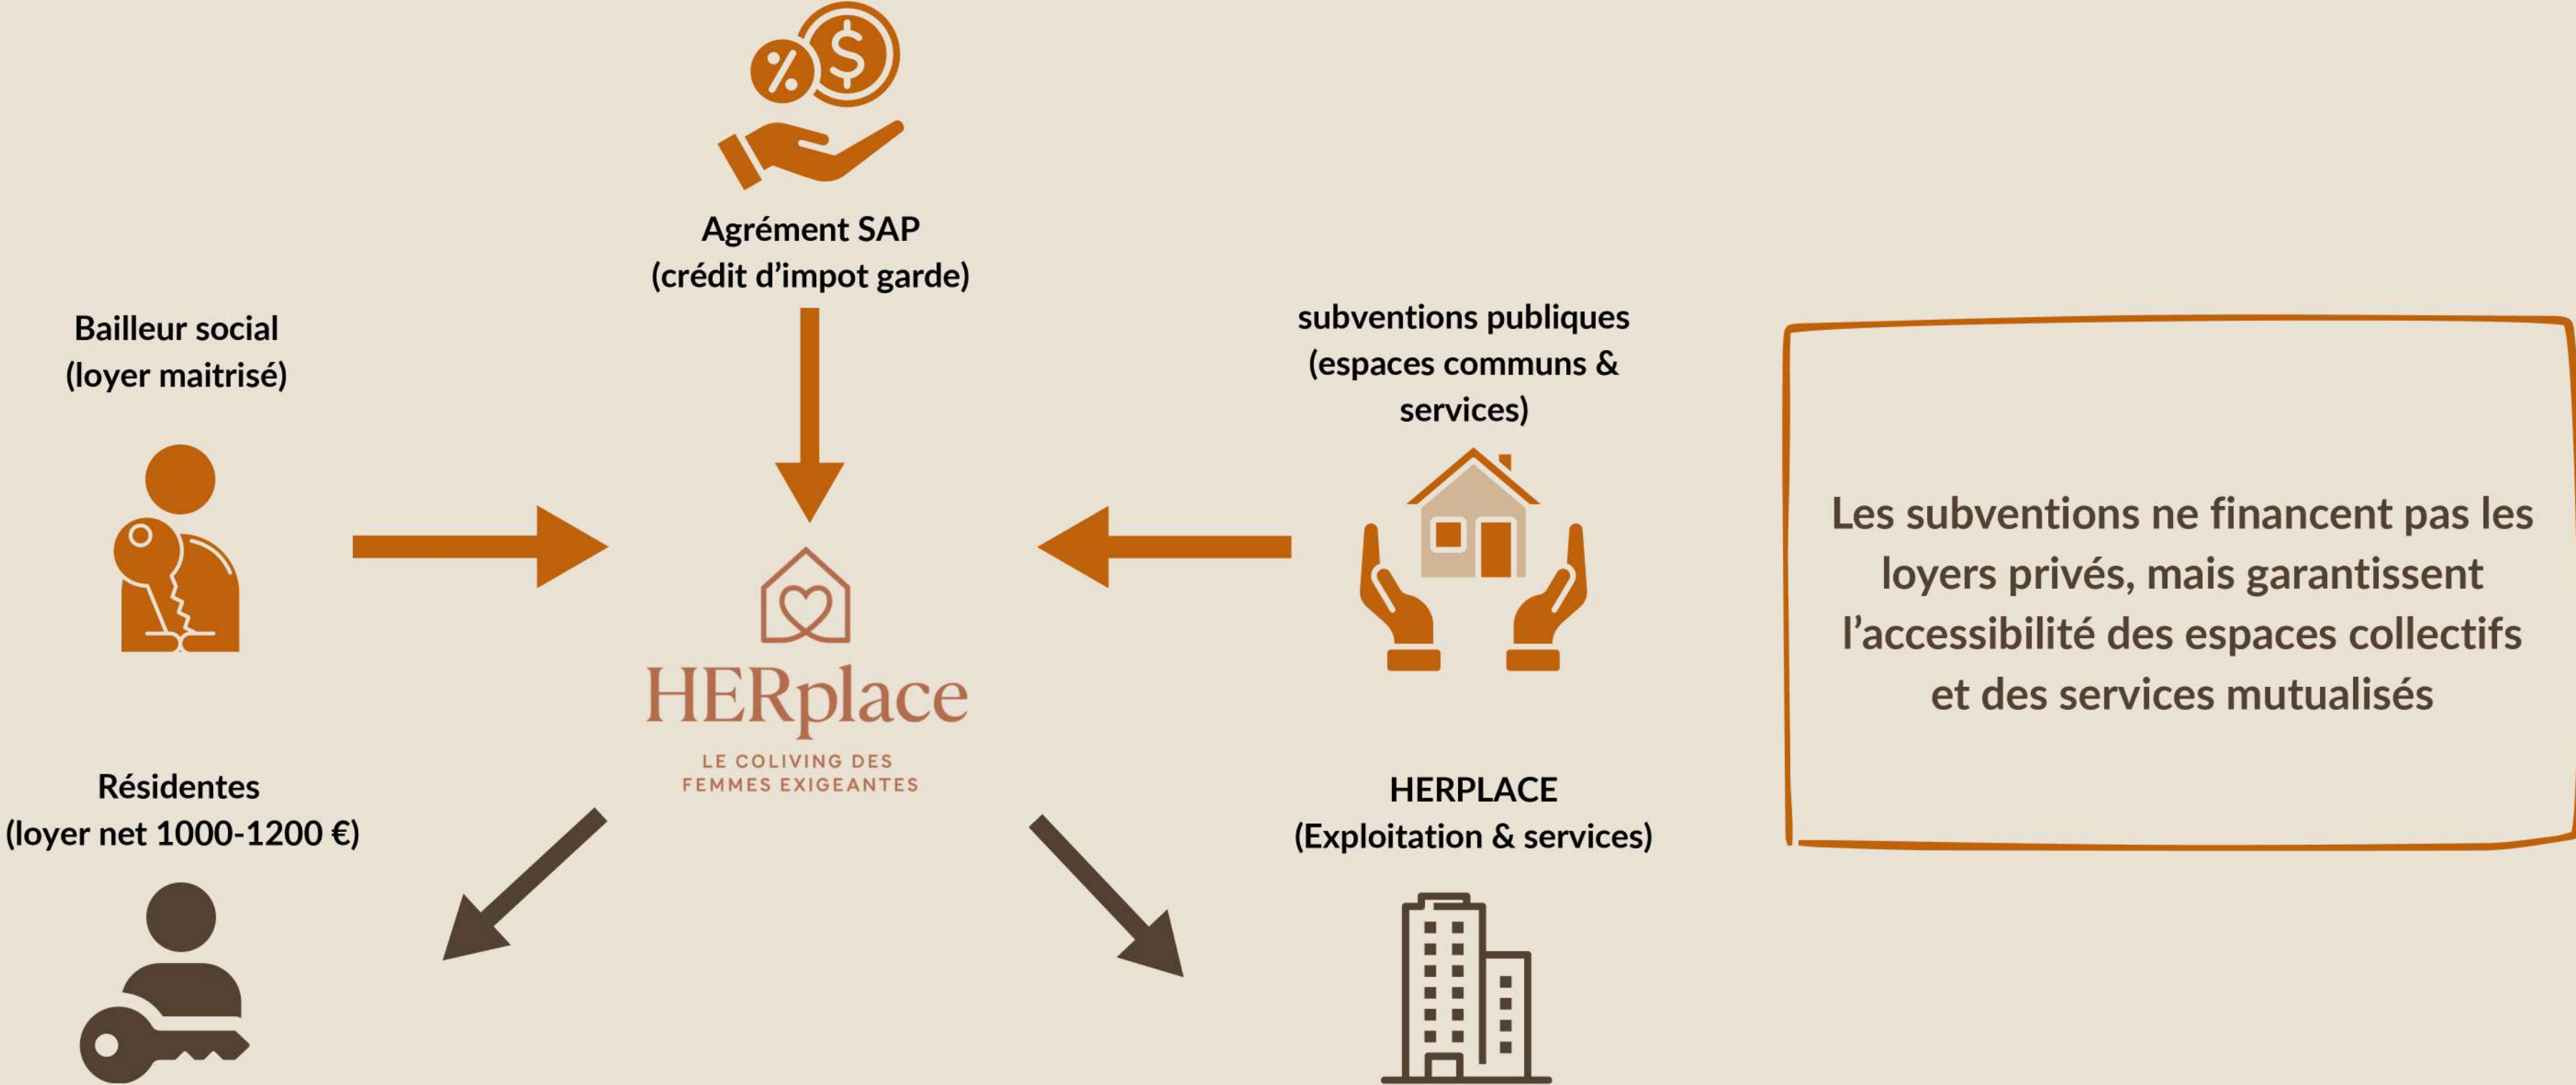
Agrément SAP
(crédit d’impot garde)

Bailleur social
(loyer maitrisé)

subventions publiques
(espaces communs & services)

Les subventions ne financent pas les loyers privés, mais garantissent l’accessibilité des espaces collectifs et des services mutualisés

HERplace
LE COLIVING DES FEMMES EXIGEANTES

Résidentes
(loyer net 1000-1200 €)

HERPLACE
(Exploitation & services)